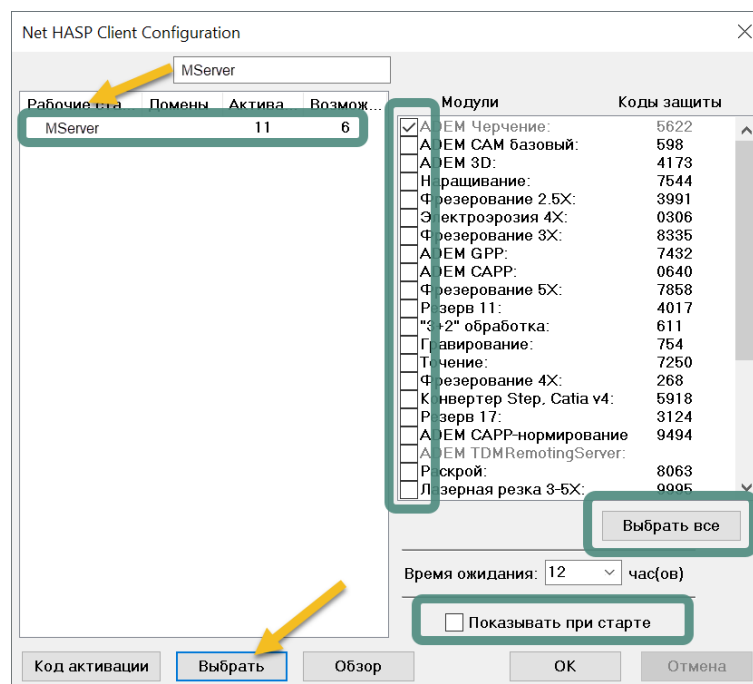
Net HASP Client Configuration

MServer

| Рабочие ста | Домены | Актива | Возмож... |
|---|---|---|---|
| MServer | | 11 | 6 |

| Модули | Коды защиты |
|---|---|
| ADEM Черчение: | 5622 |
| ADEM CAM базовый: | 598 |
| ADEM 3D: | 4173 |
| Наращивание: | 7544 |
| Фрезерование 2.5X: | 3991 |
| Электроэрозия 4X: | 0306 |
| Фрезерование 3X: | 8335 |
| ADEM GPP: | 7432 |
| ADEM CAPP: | 0640 |
| Фрезерование 5X: | 7858 |
| Резерв 11: | 4017 |
| "3+2" обработка: | 611 |
| Гравирование: | 754 |
| Точение: | 7250 |
| Фрезерование 4X: | 268 |
| Конвертер Step, Catia v4: | 5918 |
| Резерв 17: | 3124 |
| ADEM CAPP-нормирование | 9494 |
| ADEM TDMRemotingServer: | |
| Раскрой: | 8063 |
| Лазерная резка 3-5X: | 9995 |

Выбрать все

Время ожидания: 12 час(ов)

Показывать при старте

Код активации Выбрать Обзор OK Отмена